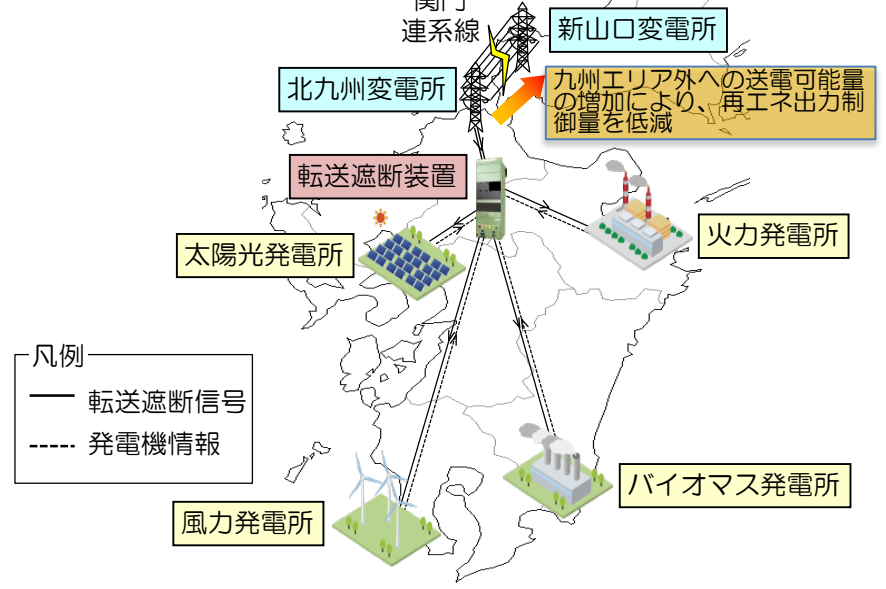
関門
連系線

新山口変電所

北九州変電所

九州エリア外への送電可能量の増加により、再エネ出力制御量を低減

転送遮断装置

火力発電所

太陽光発電所

凡例
転送遮断信号
発電機情報

バイオマス発電所

風力発電所